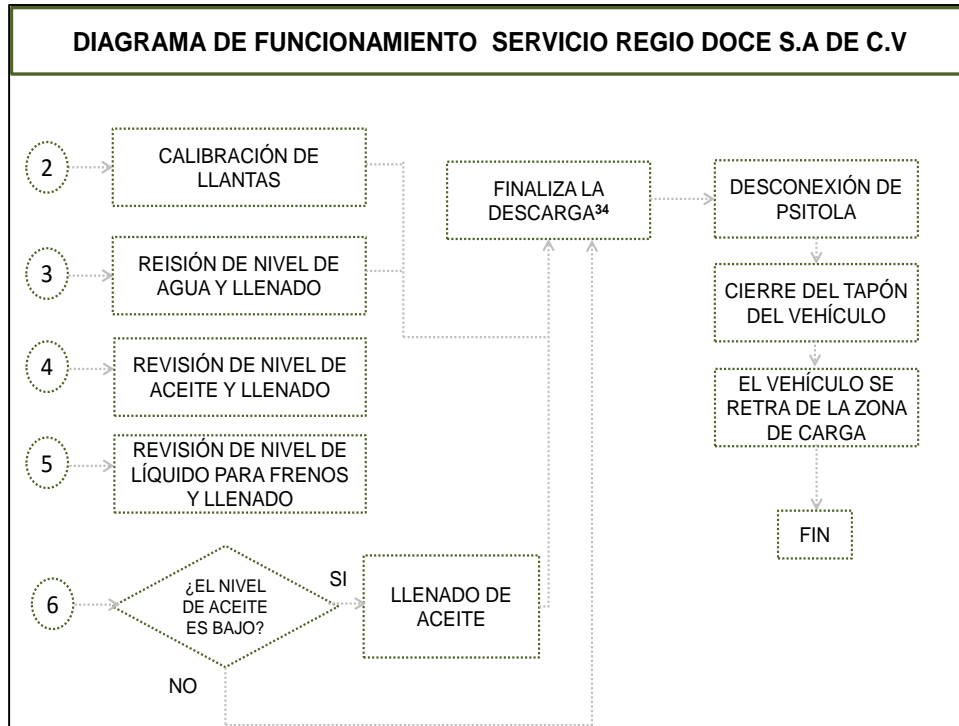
DIAGRAMA DE FUNCIONAMIENTO SERVICIO REGIO DOCE S.A DE C.V

2

CALIBRACIÓN DE LLANTAS

3

REISIÓN DE NIVEL DE AGUA Y LLENADO

4

REVISIÓN DE NIVEL DE ACEITE Y LLENADO

5

REVISIÓN DE NIVEL DE LÍQUIDO PARA FRENOS Y LLENADO

6

¿EL NIVEL DE ACEITE ES BAJO?

SI

NO

LLENADO DE ACEITE

FINALIZA LA DESCARGA$^{34}$

DESCONEXIÓN DE PSITOLA

CIERRE DEL TAPÓN DEL VEHÍCULO

EL VEHÍCULO SE RETRA DE LA ZONA DE CARGA

FIN